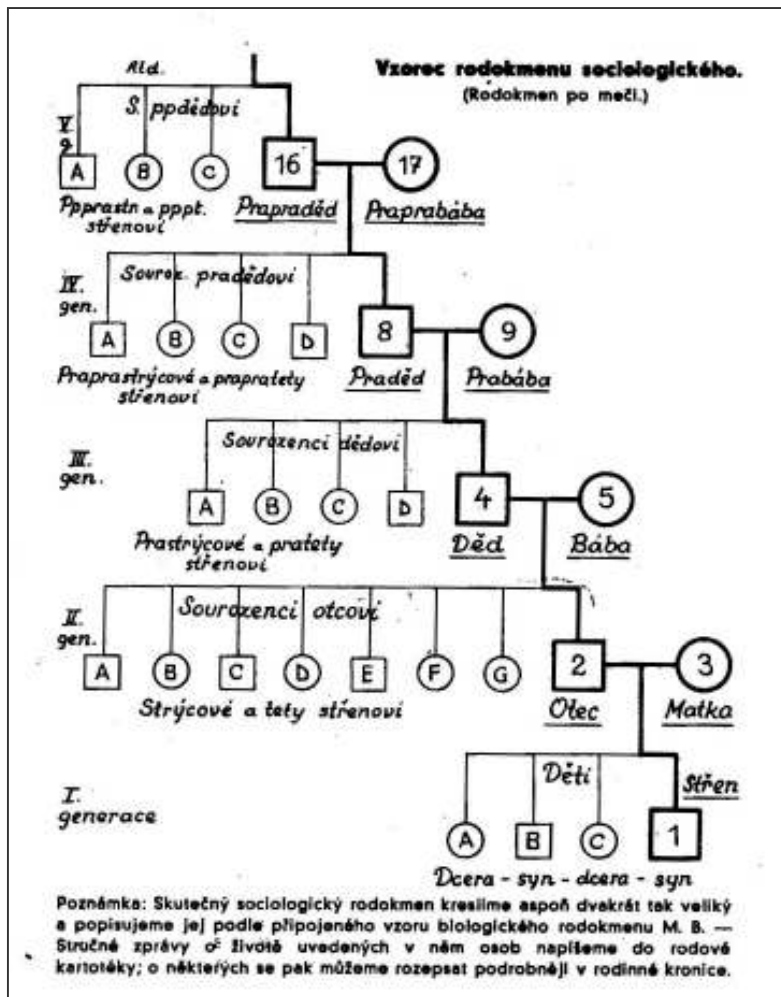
Vzorec rodokmenu sociologického.
(Rodokmen po meči.)

Ald.

S. ppdědovi

V. g

A B C 16 17

Ppprastn. a pppt. střenovi

Prapraděd Praprabába

IV. gen.

Sourz. pradědovi

A B C D 8 9

Praprastrýcové a prapratety střenovi

Praděd Prabába

III. gen.

Sourozenci dědovi

A B C D 4 5

Prastrýcové a pratety střenovi

Děd Bába

II. gen.

Sourozenci otcovi

A B C D E F G 2 3

Strýcové a tety střenovi

Otec Matka

Děti

Střen

I. generace

A B C 1

Dcera - syn - dcera - syn

Poznámka: Skutečný sociologický rodokmen kreslíme aspoň dvakrát tak veliký a popisujeme jej podle připojeného vzoru biologického rodokmenu M. B. — Stručné zprávy o životě uvedených v něm osob napíšeme do rodové kartotéky; o některých se pak můžeme rozepsat podrobněji v rodinné kronice.